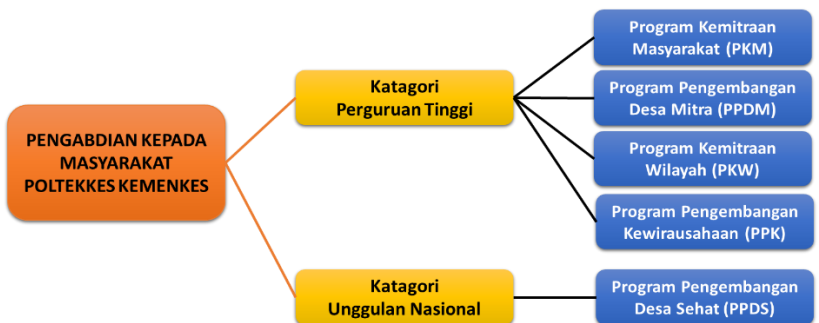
PENGABDIAN KEPADA MASYARAKAT POLTEKKES KEMENKES

Katagori Perguruan Tinggi

Program Kemitraan Masyarakat (PKM)

Program Pengembangan Desa Mitra (PPDM)

Program Kemitraan Wilayah (PKW)

Program Pengembangan Kewirausahaan (PPK)

Katagori Unggulan Nasional

Program Pengembangan Desa Sehat (PPDS)